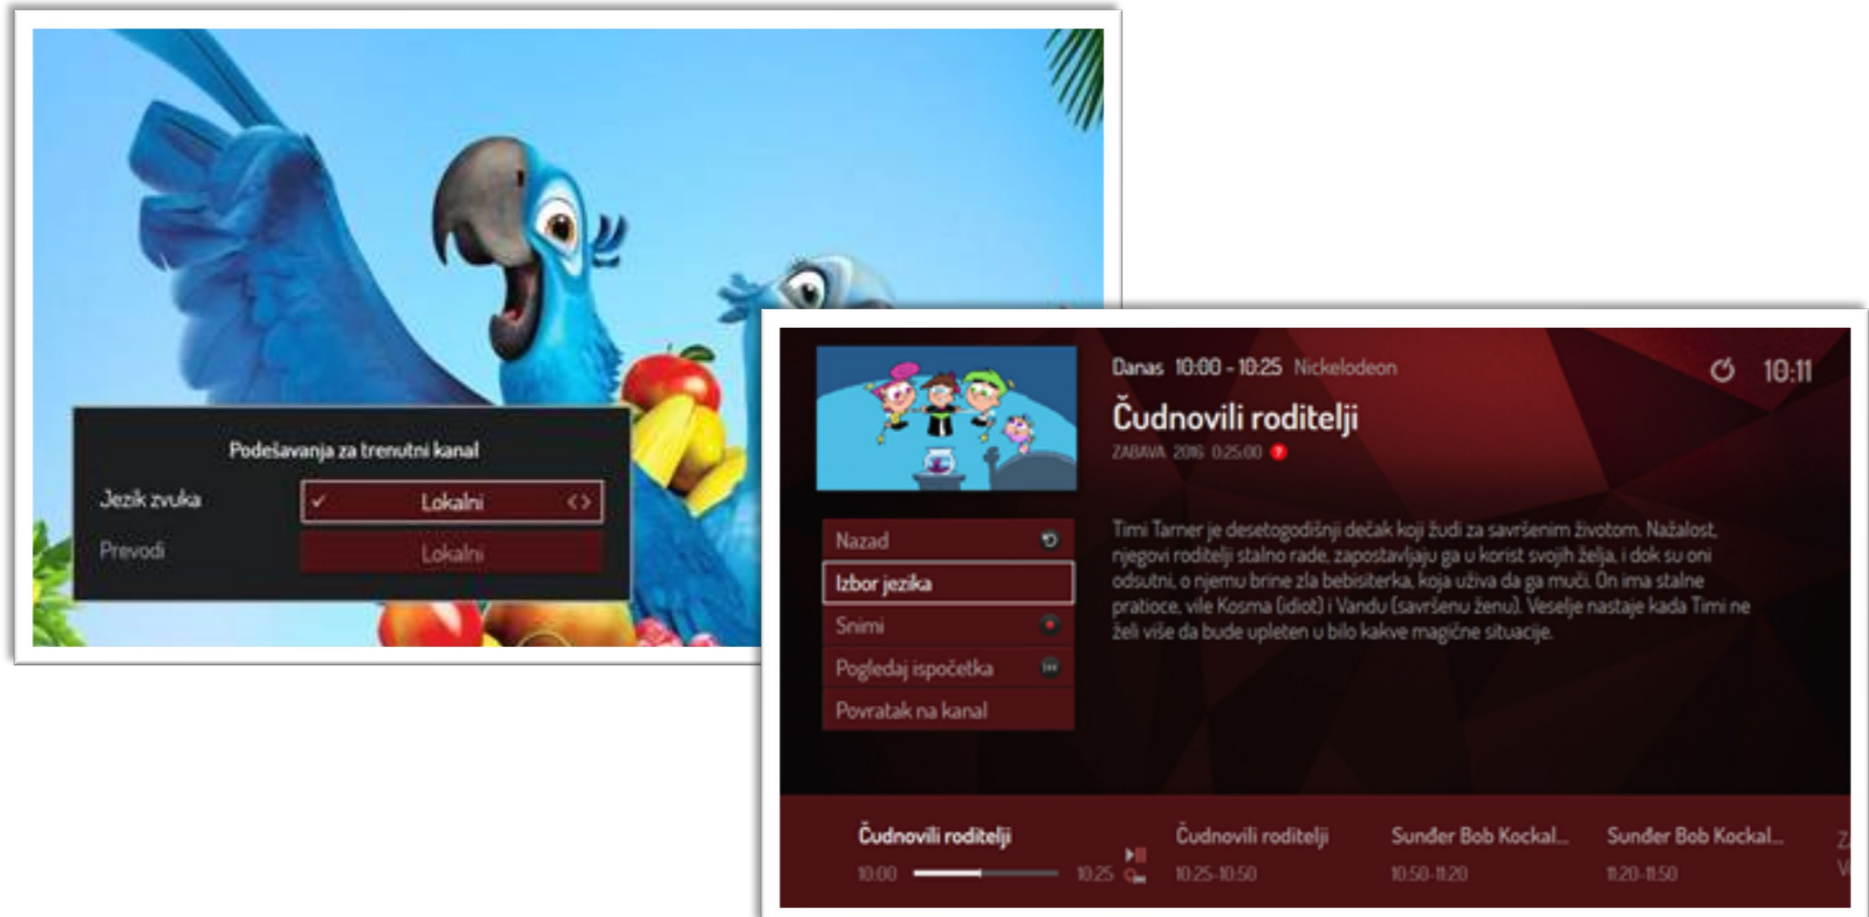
Podešavanja za trenutni kanal

Jezik zvuka ✓ Lokalni < >

Prevodi Lokalni

Danas 10:00 - 10:25 Nickelodeon

10:11

Čudnovili roditelji

ZABAVA 2016 0:25:00 7

Nazad

Izbor jezika

Snimi

Pogledaj ispočetka

Povratak na kanal

Timi Tarner je desetogodišnji dečak koji žudi za savršenim životom. Nažalost, njegovi roditelji stalno rade, zapostavljaju ga u korist svojih želja, i dok su oni odsutni, o njemu brine zla bebisiterka, koja uživa da ga muči. On ima stalne pratioce, vile Kosma (idiot) i Vandu (savršenu ženu). Veselje nastaje kada Timi ne želi više da bude upleten u bilo kakve magične situacije.

Čudnovili roditelji
10:00 10:25

Čudnovili roditelji
10:25-10:50

Sunđer Bob Kockal...
10:50-11:20

Sunđer Bob Kockal...
11:20-11:50

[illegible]